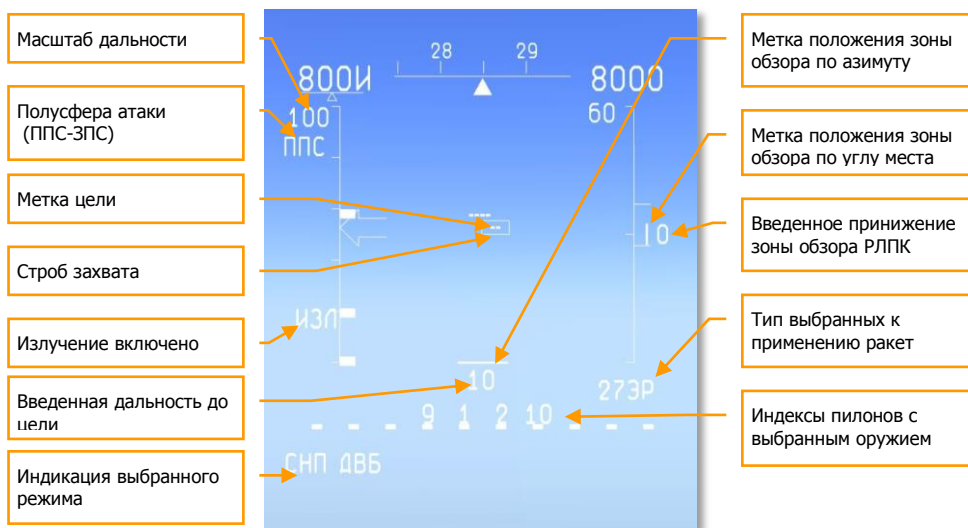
Масштаб дальности

Полусфера атаки (ППС-ЗПС)

Метка цели

Строб захвата

Излучение включено

Введенная дальность до цели

Индикация выбранного режима

28 29

800И

8000

100

60

ППС

10

ИЗЛ

10

27ЭР

9 1 2 10

СНП ДВБ

Метка положения зоны обзора по азимуту

Метка положения зоны обзора по углу места

Введенное принижение зоны обзора РЛПК

Тип выбранных к применению ракет

Индексы пилонов с выбранным оружием